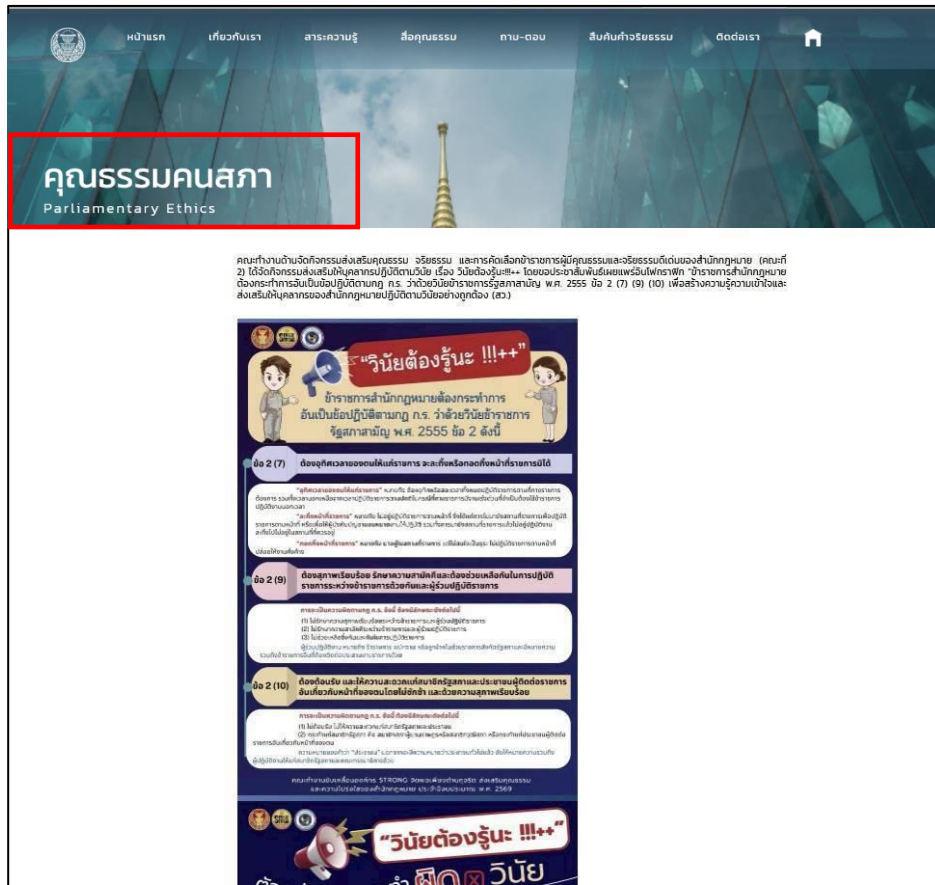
หน้าแรก เกี่ยวกับเรา สาระความรู้ สื่อคุณธรรม ถาม-ตอบ สืบค้นคำจริยธรรม ติดต่อเรา

คุณธรรมคนสภา
Parliamentary Ethics

คณะทำงานด้านจัดกิจกรรมส่งเสริมคุณธรรม จริยธรรม และการคัดเลือกข้าราชการผู้มีคุณธรรมและจริยธรรมดีเด่นของสำนักกฎหมาย (คณะที่ 2) ได้จัดกิจกรรมส่งเสริมให้บุคลากรปฏิบัติตามวินัย เรื่อง วินัยต้องรู้นะ!!!++ โดยขอประชาสัมพันธ์เผยแพร่อินโฟกราฟิก "ข้าราชการสำนักกฎหมายต้องกระทำการอันเป็นข้อปฏิบัติตามกฎ ก.ร. ว่าด้วยวินัยข้าราชการรัฐสภาสามัญ พ.ศ. 2555 ข้อ 2 (7) (9) (10) เพื่อสร้างความรู้ความเข้าใจและส่งเสริมให้บุคลากรของสำนักกฎหมายปฏิบัติตามวินัยอย่างถูกต้อง (สว.)

"วินัยต้องรู้นะ !!!++"

ข้าราชการสำนักกฎหมายต้องกระทำการอันเป็นข้อปฏิบัติตามกฎ ก.ร. ว่าด้วยวินัยข้าราชการรัฐสภาสามัญ พ.ศ. 2555 ข้อ 2 ดังนี้

ข้อ 2 (7) ต้องอุทิศเวลาของตนให้แก่ราชการ จะละทิ้งหรือทอดทิ้งหน้าที่ราชการมิได้

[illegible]

ข้อ 2 (9) ต้องสุภาพเรียบร้อย รักษาความสามัคคีและต้องช่วยเหลือกันในการปฏิบัติราชการระหว่างข้าราชการด้วยกันและผู้ร่วมปฏิบัติราชการ

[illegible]

ข้อ 2 (10) ต้องต้อนรับ และให้ความสะดวกแก่สมาชิกรัฐสภาและประชาชนผู้ติดต่อราชการอันเกี่ยวกับหน้าที่ของตนโดยไม่ชักช้า และด้วยความสุภาพเรียบร้อย

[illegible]

คณะทำงานขับเคลื่อนองค์กร STRONG จิตพอเพียงต้านทุจริต ส่งเสริมคุณธรรม และความโปร่งใสของสำนักกฎหมาย ประจำปีงบประมาณ พ.ศ. 2569

"วินัยต้องรู้นะ !!!++"

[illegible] ผิด วินัย